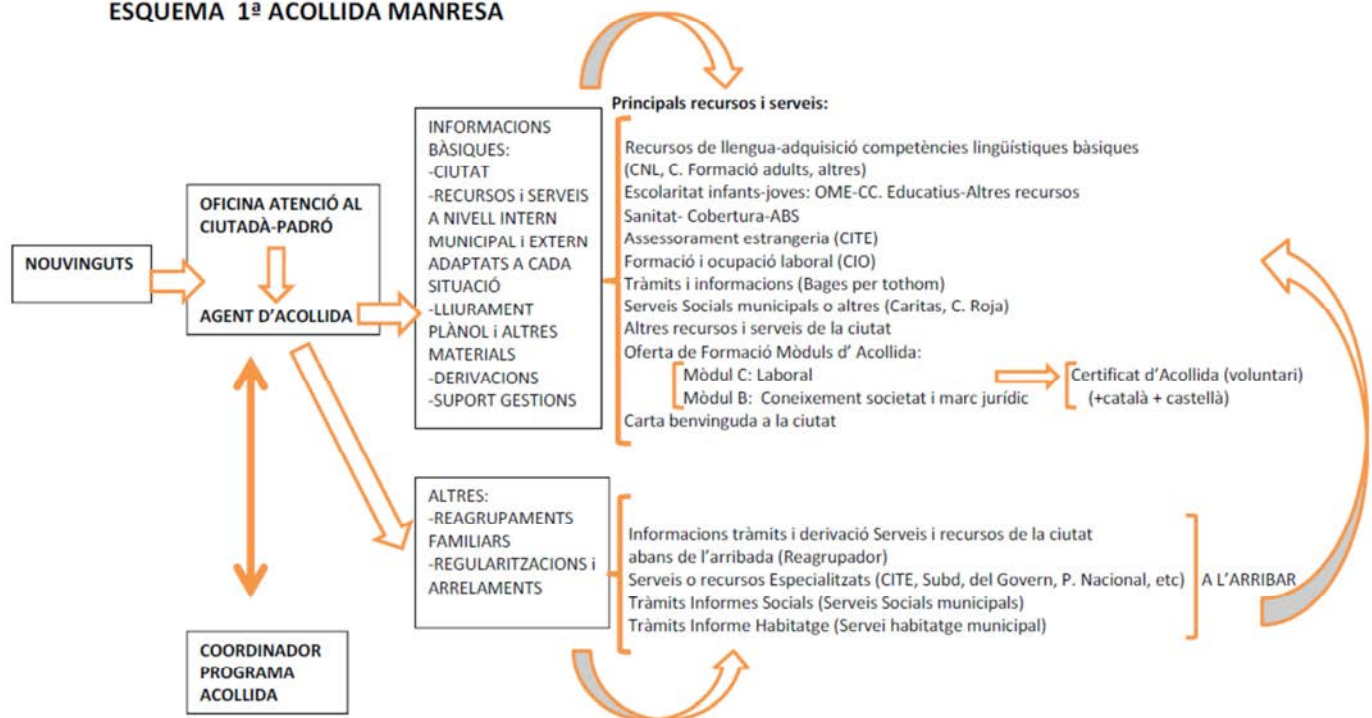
ESQUEMA 1ª ACOLLIDA MANRESA

NOUVINGUTS

OFICINA ATENCIÓ AL CIUTADÀ-PADRÓ

AGENT D'ACOLLIDA

COORDINADOR PROGRAMA ACOLLIDA

INFORMACIONS BÀSIQUES:
-CIUTAT
-RECURSOS i SERVEIS A NIVELL INTERN MUNICIPAL i EXTERN ADAPTATS A CADA SITUACIÓ
-LLIURAMENT PLÀNOL i ALTRES MATERIALS
-DERIVACIONS
-SUPORT GESTIONS

Principals recursos i serveis:
Recursos de llengua-adquisició competències lingüístiques bàsiques (CNL, C. Formació adults, altres)
Escolaritat infants-joves: OME-CC. Educatius-Altres recursos
Sanitat- Cobertura-ABS
Assessorament estrangeria (CITE)
Formació i ocupació laboral (CIO)
Tràmits i informacions (Bages per tothom)
Serveis Socials municipals o altres (Caritas, C. Roja)
Altres recursos i serveis de la ciutat
Oferta de Formació Mòduls d' Acollida:
Mòdul C: Laboral
Mòdul B: Coneixement societat i marc jurídic
Certificat d'Acollida (voluntari) (+català + castellà)
Carta benvinguda a la ciutat

ALTRES:
-REAGRUPAMENTS FAMILIARS
-REGULARITZACIONS i ARRELAMENTS

Informacions tràmits i derivació Serveis i recursos de la ciutat abans de l'arribada (Reagrupador)
Serveis o recursos Especialitzats (CITE, Subd, del Govern, P. Nacional, etc)
Tràmits Informes Socials (Serveis Socials municipals)
Tràmits Informe Habitatge (Servei habitatge municipal)
A L'ARRIBAR